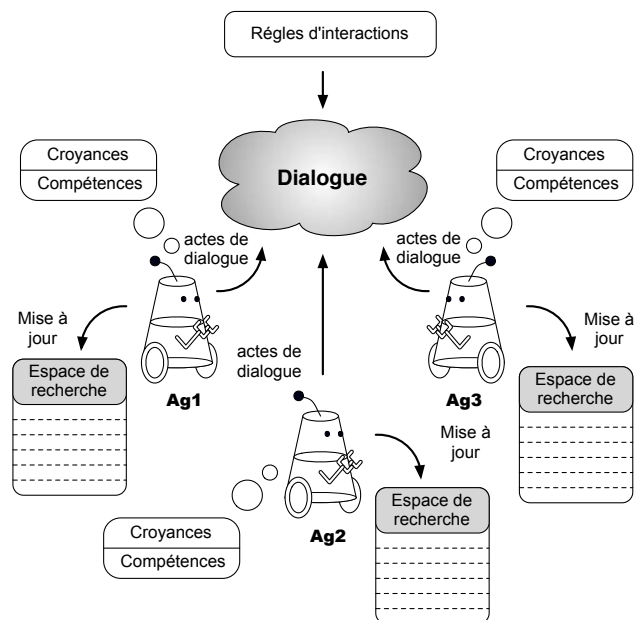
Régles d'interactions

Dialogue

Croyances
Compétences

actes de dialogue

Croyances
Compétences

actes de dialogue

Mise à jour

Espace de recherche

Ag1

actes de dialogue

Mise à jour

Espace de recherche

Ag3

Mise à jour

Espace de recherche

Croyances
Compétences

Ag2